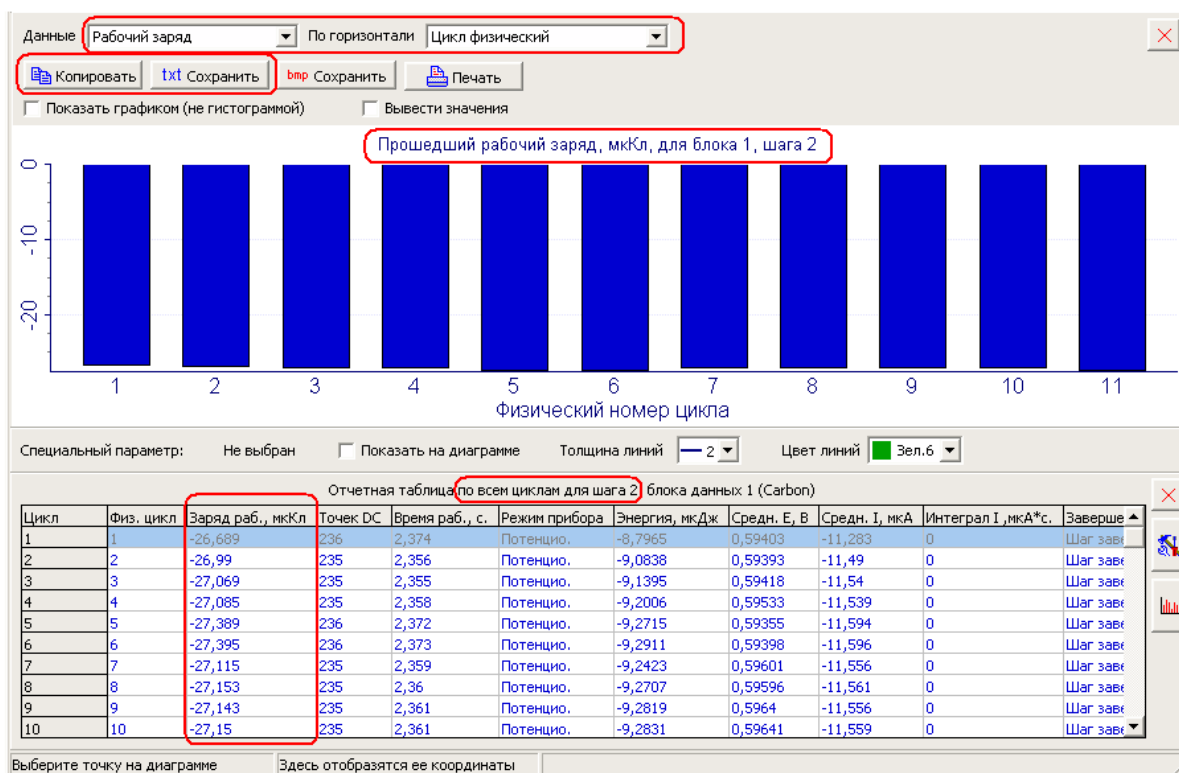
Данные Рабочий заряд По горизонтали Цикл физический

Копировать txt Сохранить bmp Сохранить Печать

Показать графиком (не гистограммой) Вывести значения

Прошедший рабочий заряд, мкКл, для блока 1, шага 2

0
-10
-20

1 2 3 4 5 6 7 8 9 10 11
Физический номер цикла

Специальный параметр: Не выбран Показать на диаграмме Толщина линий 2 Цвет линий Зел.6

Отчетная таблица по всем циклам для шага 2 блока данных 1 (Carbon)

| Цикл | Физ. цикл | Заряд раб., мкКл | Точек DC | Время раб., с. | Режим прибора | Энергия, мкДж | Средн. E, В | Средн. I, мкА | Интеграл I ,мкА*с. | Заверше |
|---|---|---|---|---|---|---|---|---|---|---|
| 1 | 1 | -26,689 | 236 | 2,374 | Потенцио. | -8,7965 | 0,59403 | -11,283 | 0 | Шаг заве |
| 2 | 2 | -26,99 | 235 | 2,356 | Потенцио. | -9,0838 | 0,59393 | -11,49 | 0 | Шаг заве |
| 3 | 3 | -27,069 | 235 | 2,355 | Потенцио. | -9,1395 | 0,59418 | -11,54 | 0 | Шаг заве |
| 4 | 4 | -27,085 | 235 | 2,358 | Потенцио. | -9,2006 | 0,59533 | -11,539 | 0 | Шаг заве |
| 5 | 5 | -27,389 | 236 | 2,372 | Потенцио. | -9,2715 | 0,59355 | -11,594 | 0 | Шаг заве |
| 6 | 6 | -27,395 | 236 | 2,373 | Потенцио. | -9,2911 | 0,59398 | -11,596 | 0 | Шаг заве |
| 7 | 7 | -27,115 | 235 | 2,359 | Потенцио. | -9,2423 | 0,59601 | -11,556 | 0 | Шаг заве |
| 8 | 8 | -27,153 | 235 | 2,36 | Потенцио. | -9,2707 | 0,59596 | -11,561 | 0 | Шаг заве |
| 9 | 9 | -27,143 | 235 | 2,361 | Потенцио. | -9,2819 | 0,5964 | -11,556 | 0 | Шаг заве |
| 10 | 10 | -27,15 | 235 | 2,361 | Потенцио. | -9,2831 | 0,59641 | -11,559 | 0 | Шаг заве |

Выберите точку на диаграмме Здесь отобразятся ее координаты